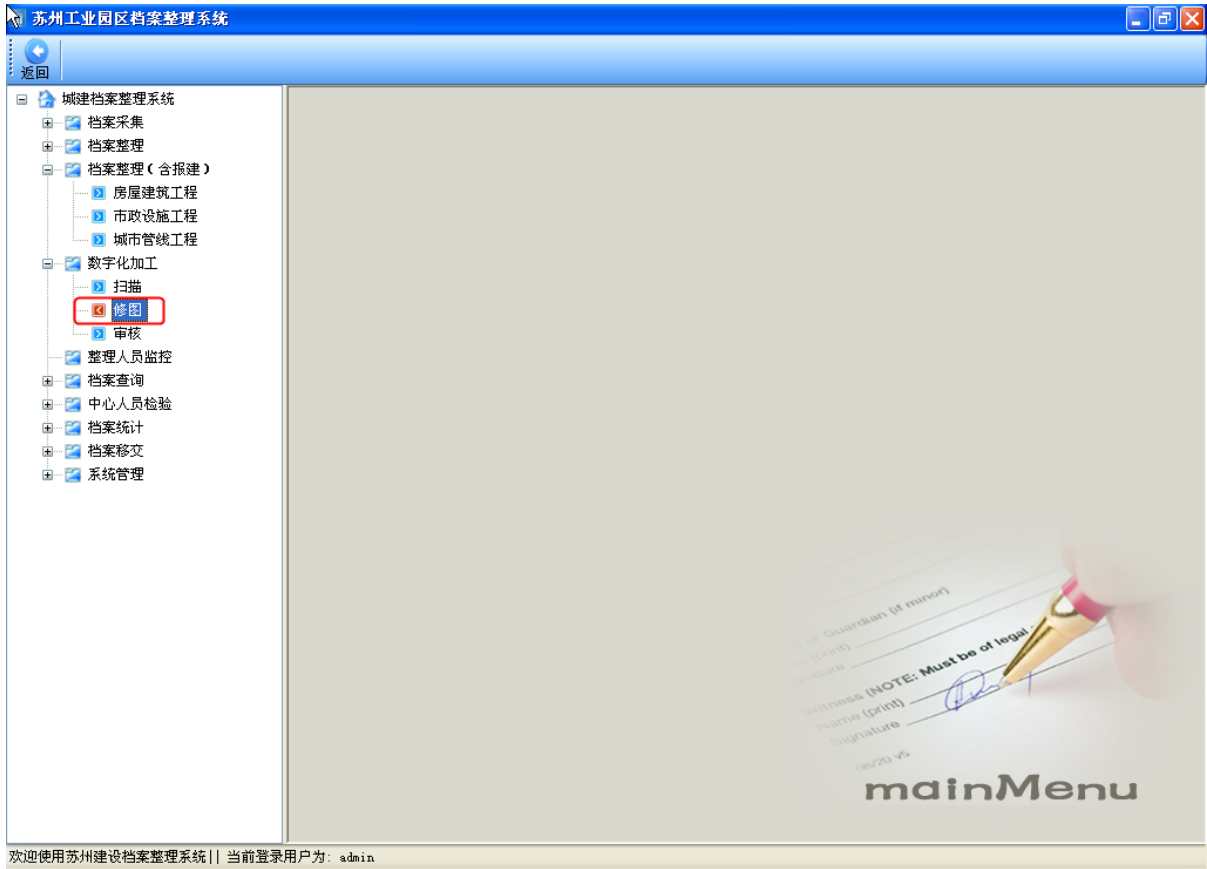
苏州工业园区档案整理系统

返回

城建档案整理系统
档案采集
档案整理
档案整理（含报建）
房屋建筑工程
市政设施工程
城市管线工程
数字化加工
扫描
修图
审核
整理人员监控
档案查询
中心人员检验
档案统计
档案移交
系统管理

Guardian (if minor)
(print)
Signature
Witness (NOTE: Must be of legal
Name (print)
Signature
06/20 v5

mainMenu

欢迎使用苏州建设档案整理系统|| 当前登录用户为: admin